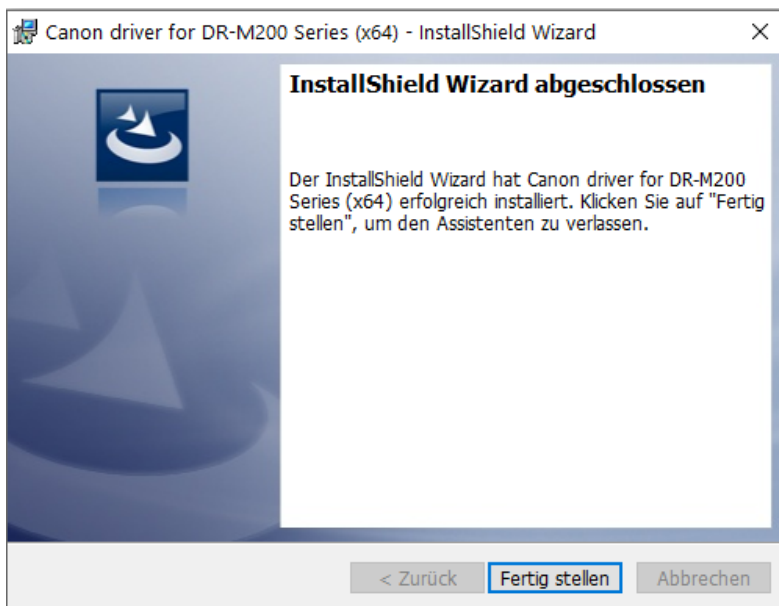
Canon driver for DR-M200 Series (x64) - InstallShield Wizard

×

InstallShield Wizard abgeschlossen

Der InstallShield Wizard hat Canon driver for DR-M200 Series (x64) erfolgreich installiert. Klicken Sie auf "Fertig stellen", um den Assistenten zu verlassen.

< Zurück

Fertig stellen

Abbrechen